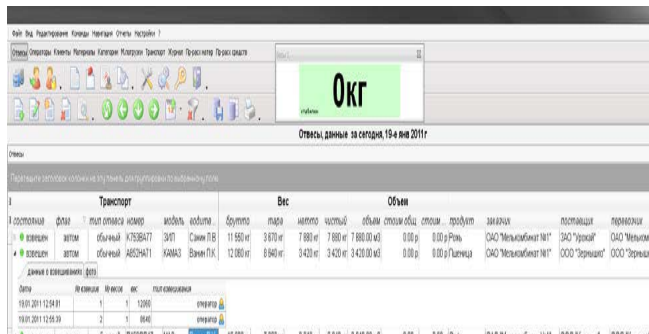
Файл Вид Редактирование Команды Навигация Отчеты Настройки ?

Отвесы Операторы Клиенты Материалы Категории Контрагенты Транспорт Журнал Пр-расч матер Пр-расч средств

0кг

Отвесы, данные за сегодня, 19-е янв 2011г

Отвесы

Перетащите заголовок колонки на эту панель для группировки по выбранному полю

| | Транспорт | | | | | Вес | | | | Объем | | | | | | |
|---|---|---|---|---|---|---|---|---|---|---|---|---|---|---|---|---|
| состояние | флаг | тип отвеса | номер | модель | водите... | брутто | тара | нетто | чистый | объем | стоим.общ | стоим... | продукт | заказчик | поставщик | перевозчик |
| взвешен | автом | обычный | К763ВА77 | ЗИЛ | Самин П.В | 11 550 кг | 3 670 кг | 7 880 кг | 7 880 кг | 7 880.00 м3 | 0.00 р | 0.00 р | Рожь | ОАО "Мелькомбинат №1" | ЗАО "Урожай" | ОАО "Мельком |
| взвешен | автом | обычный | А852НА71 | КАМАЗ | Ванин П.К | 12 060 кг | 8 640 кг | 3 420 кг | 3 420 кг | 3 420.00 м3 | 0.00 р | 0.00 р | Пшеница | ОАО "Мелькомбинат №1" | ООО "Зерновик" | ООО "Зерновик |

данные о взвешиваниях фото

| Дата | № взвешив. | № весов | вес | тип взвешивания |
|---|---|---|---|---|
| 19.01.2011 12:54:01 | 1 | 1 | 12060 | оператор |
| 19.01.2011 12:56:39 | 2 | 1 | 8640 | оператор |